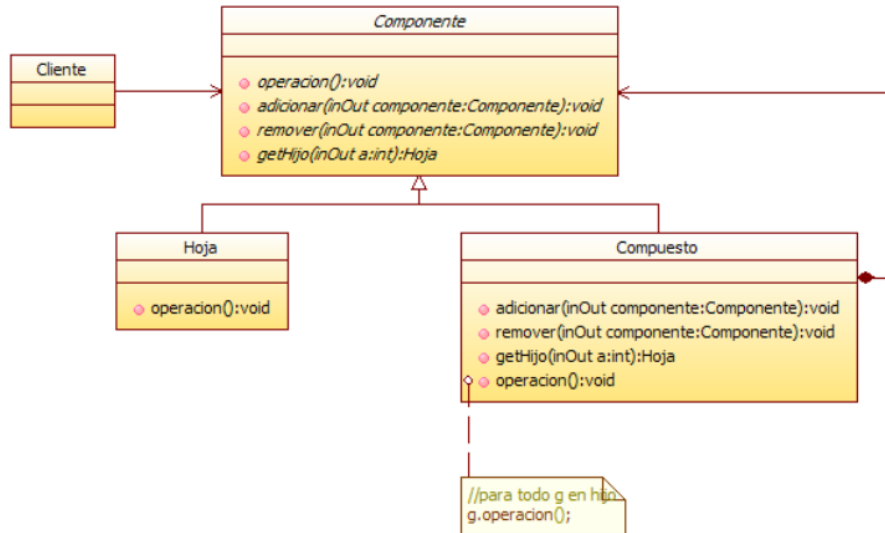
Componente

operacion():void
adicionar(inOut componente:Componente):void
remover(inOut componente:Componente):void
getHijo(inOut a:int):Hoja

Cliente

Hoja

operacion():void

Compuesto

adicionar(inOut componente:Componente):void
remover(inOut componente:Componente):void
getHijo(inOut a:int):Hoja
operacion():void

//para todo g en hijo
g.operacion();